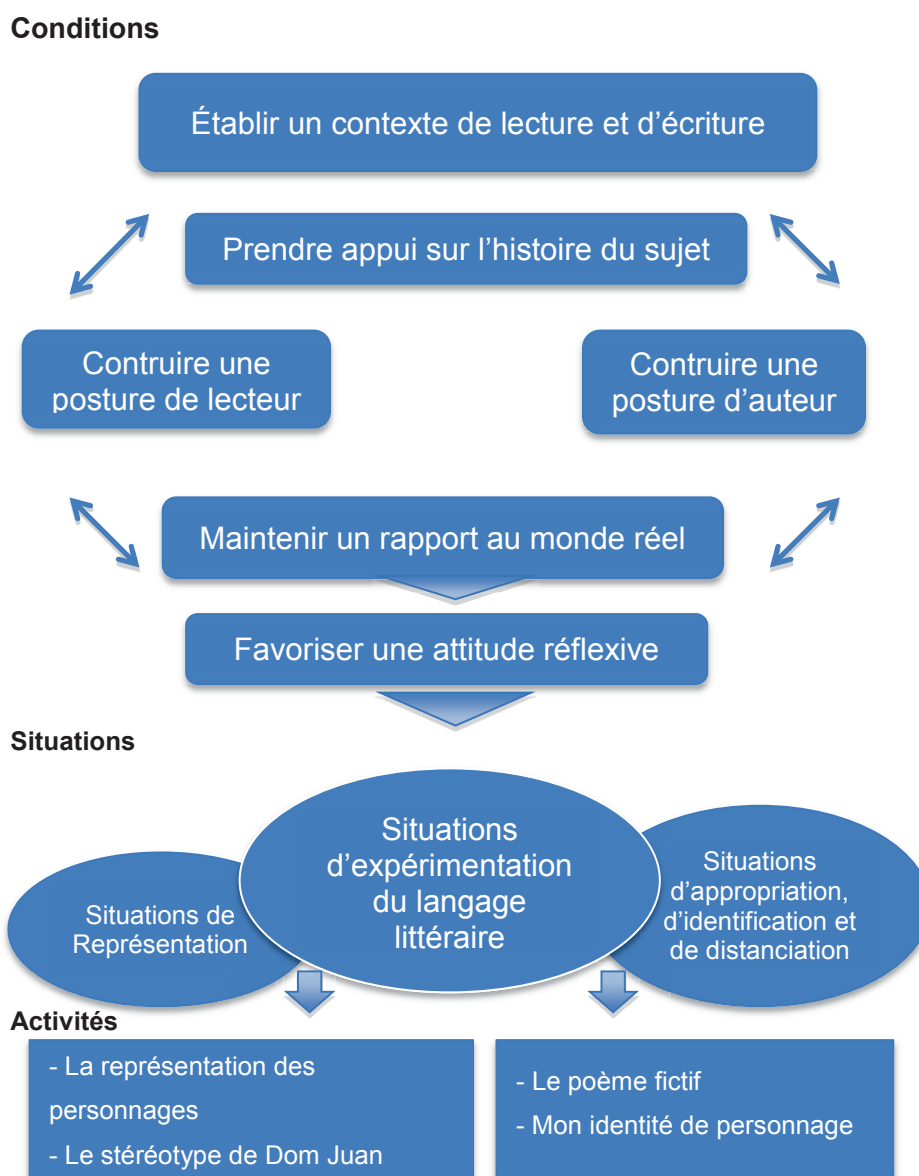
Conditions

Établir un contexte de lecture et d'écriture

Prendre appui sur l'histoire du sujet

Contruire une posture de lecteur

Contruire une posture d'auteur

Maintenir un rapport au monde réel

Favoriser une attitude réflexive

Situations

Situations de Représentation

Situations d'expérimentation du langage littéraire

Situations d'appropriation, d'identification et de distanciation

Activités

- La représentation des personnages
- Le stéréotype de Dom Juan

- Le poème fictif
- Mon identité de personnage